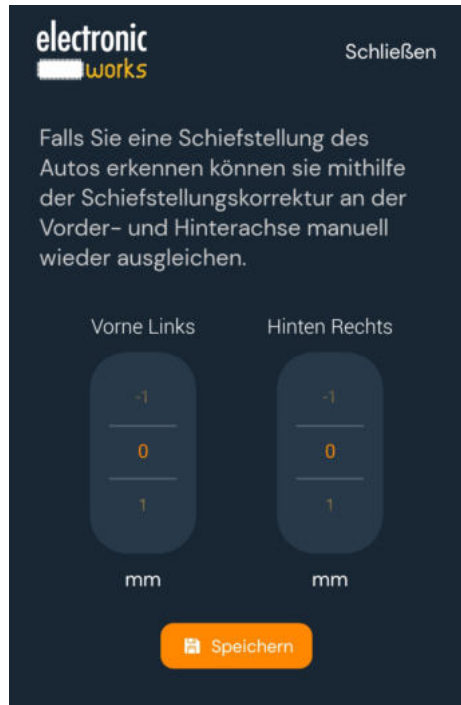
electronic
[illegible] works

Schließen

Falls Sie eine Schiefstellung des Autos erkennen können sie mithilfe der Schiefstellungskorrektur an der Vorder- und Hinterachse manuell wieder ausgleichen.

Vorne Links

-1
0
1

mm

Hinten Rechts

-1
0
1

mm

Speichern